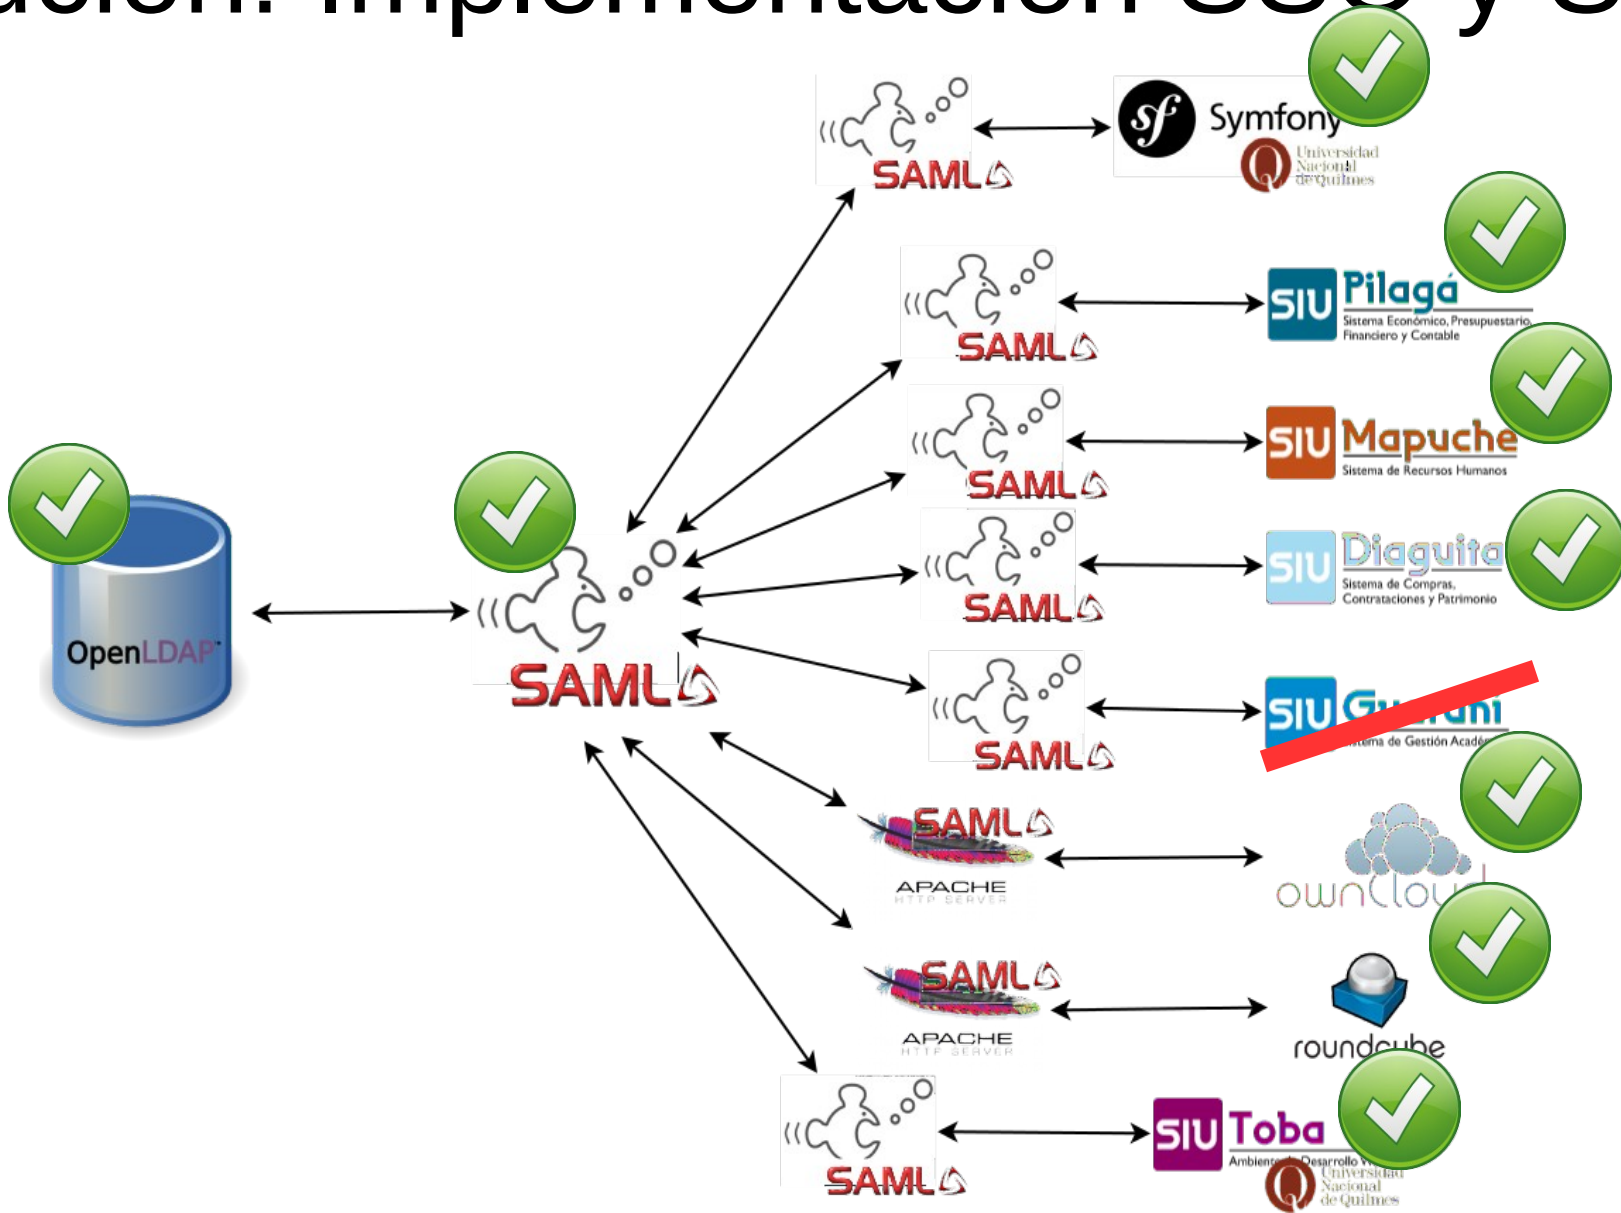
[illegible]ación: Implementación SSO y S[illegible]

SAML

Symfony

Universidad Nacional de Quilmes

SAML

SIU Pilagá

Sistema Económico, Presupuestario, Financiero y Contable

SAML

SIU Mapuche

Sistema de Recursos Humanos

SAML

SIU Diaguita

Sistema de Compras, Contrataciones y Patrimonio

OpenLDAP

SAML

SAML

SIU G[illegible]

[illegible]ema de Gestión Acadé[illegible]

SAML

APACHE

HTTP SERVER

ownCloud

SAML

APACHE

HTTP SERVER

roundcube

SAML

SIU Toba

Ambiente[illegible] Desarrollo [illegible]

Universidad Nacional de Quilmes